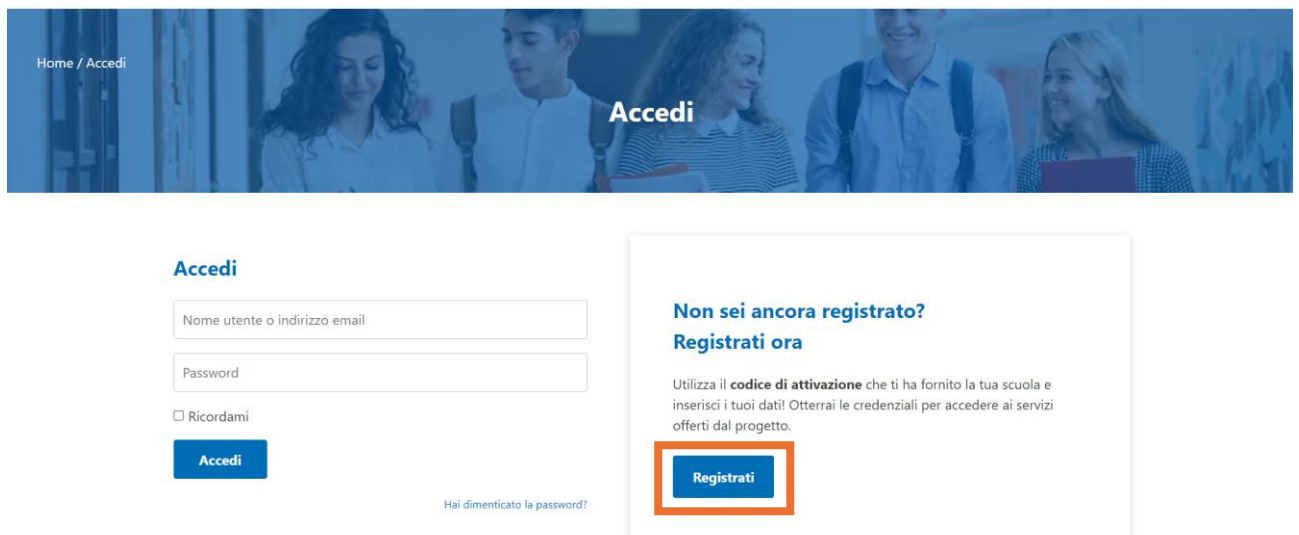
Home / Accedi

Accedi

Accedi

Nome utente o indirizzo email

Password

☐ Ricordami

Accedi

Hai dimenticato la password?

Non sei ancora registrato?
Registrati ora

Utilizza il **codice di attivazione** che ti ha fornito la tua scuola e inserisci i tuoi dati! Otterrai le credenziali per accedere ai servizi offerti dal progetto.

Registrati